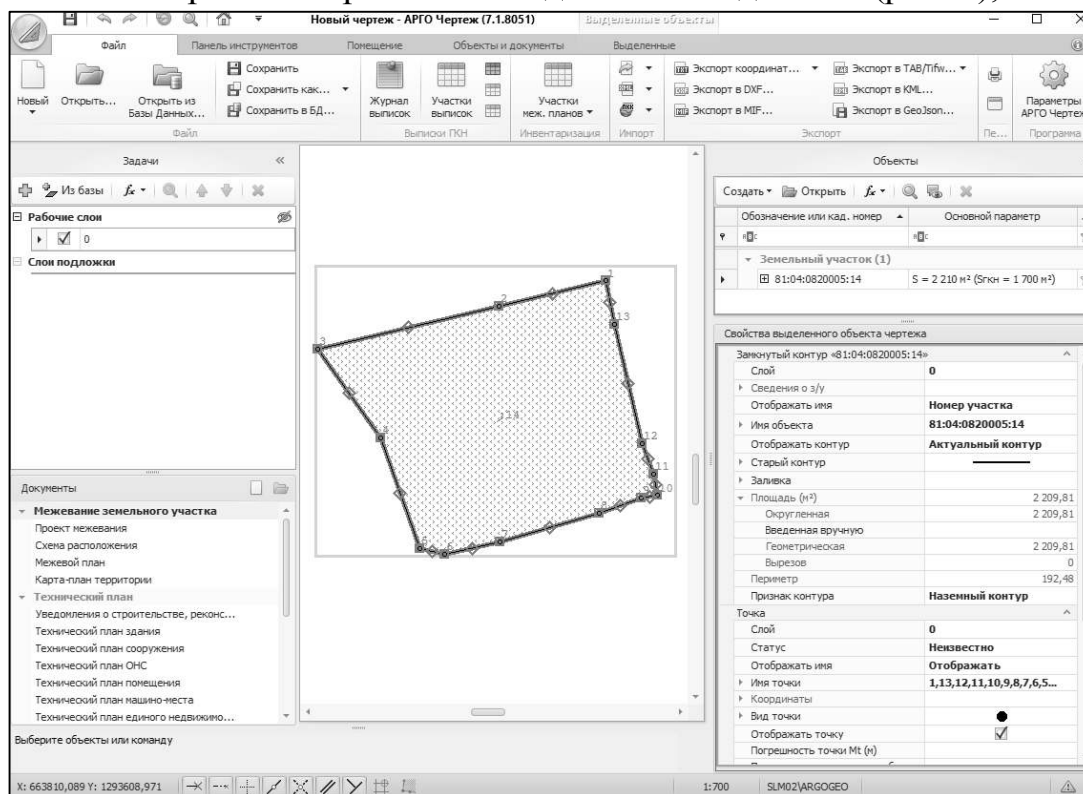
Новый чертеж - АРГО Чертеж (7.1.8051)
Выделенные объекты

Файл | Панель инструментов | Помещение | Объекты и документы | Выделенные

Новый | Открыть... | Открыть из Базы Данных... | Сохранить | Сохранить как... | Сохранить в БД...
Файл
Журнал выписок | Участки выписок
Выписки ГКН
Участки меж. планов
Инвентаризация
Импорт
Экспорт координат... | Экспорт в DXF... | Экспорт в MIF... | Экспорт в TAB/Tifw... | Экспорт в KML... | Экспорт в GeoJson...
Экспорт
Пе...
Параметры АРГО Чертеж
Программа

Задачи
Из базы
Рабочие слои
0
Слои подложки

1
2
3
4
5
6
7
8
9
10
11
12
13
:14

Документы
Межевание земельного участка
Проект межевания
Схема расположения
Межевой план
Карта-план территории
Технический план
Уведомления о строительстве, реконс...
Технический план здания
Технический план сооружения
Технический план ОНС
Технический план помещения
Технический план машино-места
Технический план единого недвижимо...

Объекты
Создать | Открыть
| Обозначение или кад. номер | Основной параметр |
|---|---|
| Земельный участок (1) | |
| 81:04:0820005:14 | S = 2 210 м² (Sгкн = 1 700 м²) |

Свойства выделенного объекта чертежа
Замкнутый контур «81:04:0820005:14»
| Слой | 0 |
|---|---|
| Сведения о з/у | |
| Отображать имя | Номер участка |
| Имя объекта | 81:04:0820005:14 |
| Отображать контур | Актуальный контур |
| Старый контур | |
| Заливка | |
| Площадь (м²) | 2 209,81 |
| Округленная | 2 209,81 |
| Введенная вручную | |
| Геометрическая | 2 209,81 |
| Вырезов | 0 |
| Периметр | 192,48 |
| Признак контура | Наземный контур |

Точка
| Слой | 0 |
|---|---|
| Статус | Неизвестно |
| Отображать имя | Отображать |
| Имя точки | 1,13,12,11,10,9,8,7,6,5... |
| Координаты | |
| Вид точки | |
| Отображать точку | |
| Погрешность точки Mt (м) | |

Выберите объекты или команду
X: 663810,089 Y: 1293608,971
1:700
SLM02\ARGOGEO